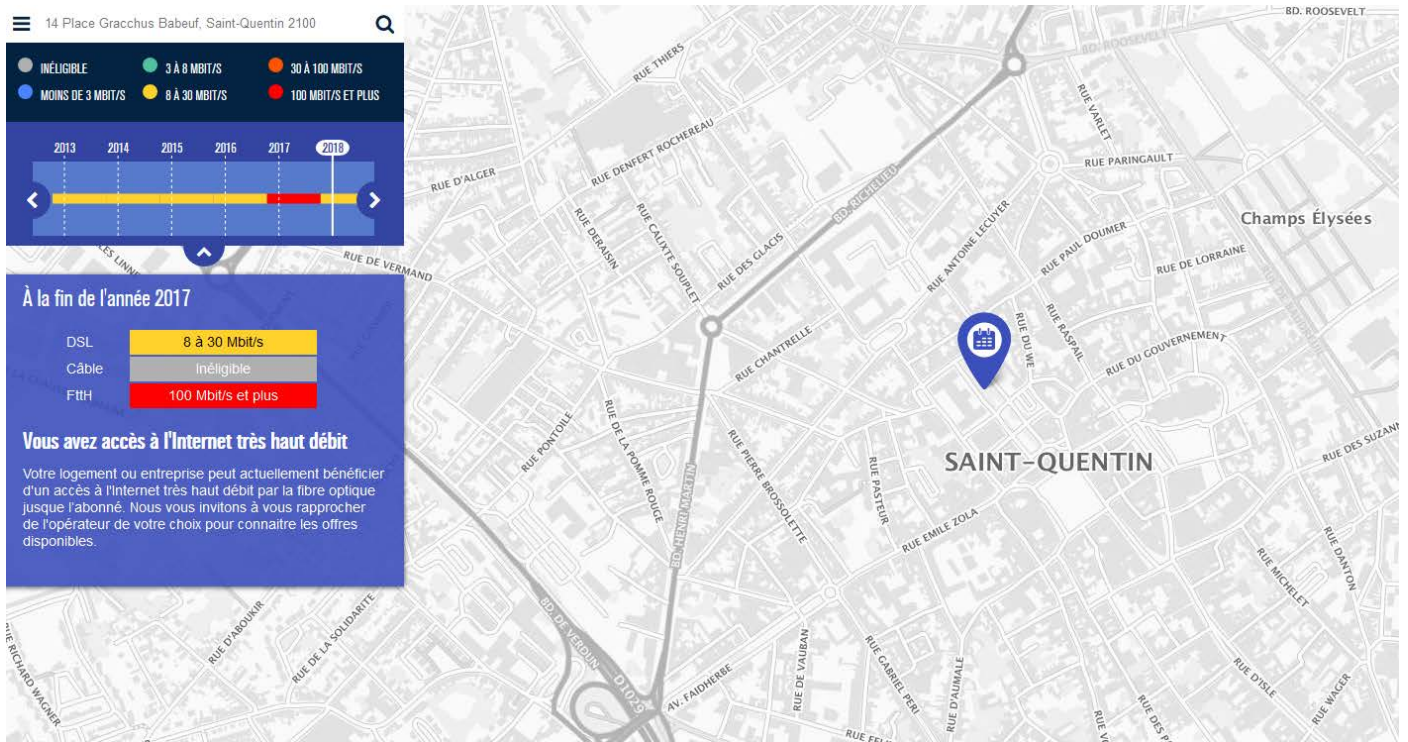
14 Place Gracchus Babeuf, Saint-Quentin 2100

INÉLIGIBLE
3 À 8 MBIT/S
30 À 100 MBIT/S
MOINS DE 3 MBIT/S
8 À 30 MBIT/S
100 MBIT/S ET PLUS

2013 2014 2015 2016 2017 2018

À la fin de l'année 2017

| DSL | 8 à 30 Mbit/s |
|---|---|
| Câble | Inéligible |
| FttH | 100 Mbit/s et plus |

Vous avez accès à l'Internet très haut débit

Votre logement ou entreprise peut actuellement bénéficier d'un accès à l'Internet très haut débit par la fibre optique jusque l'abonné. Nous vous invitons à vous rapprocher de l'opérateur de votre choix pour connaitre les offres disponibles.

BD. ROOSEVELT
BD. ROOSEVELT
RUE THIERS
RUE VARLET
RUE PARINGAULT
RUE DENFERT ROCHEREAU
RUE D'ALGER
BD. RICHELIEU
Champs Élysées
RUE ANTOINE LECUYER
RUE PAUL DOUMER
RUE DE LORRAINE
RUE DERAISIN
RUE CALIXTE SOUPLET
RUE DES GLACIS
RUE DE VERMAND
RUE RASPAIL
RUE DU WE
RUE DU GOUVERNEMENT
RUE CHANTRELLE
RUE PONTOILE
RUE DE LA POMME ROUGE
BD. HENRI MARTIN
RUE PIERRE BROSSOLETTE
RUE PASTEUR
SAINT-QUENTIN
RUE DES SUZAN
RUE EMILE ZOLA
RUE MICHELET
RUE DANTON
RUE D'ABOUKIR
RUE DE LA SOLIDARITE
RUE RICHARD WAGNER
BD. DE VERDUN
D1029
AV. FAIDHERBE
RUE DE VAUBAN
RUE GABRIEL PERI
RUE D'AUMALE
RUE D'ISLE
RUE WAGER
RUE DES
RUE FEL